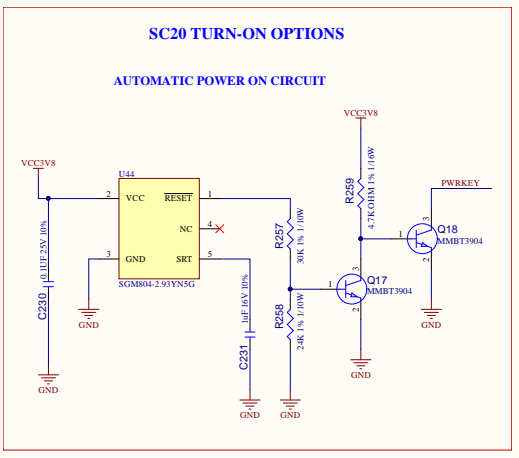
SC20 TURN-ON OPTIONS

AUTOMATIC POWER ON CIRCUIT

VCC3V8

VCC3V8

U44

2 VCC

$\overline{RESET}$ 1

4 NC

3 GND

SRT 5

SGM804-2.93YN5G

C230 0.1UF 25V 10%

GND

GND

C231 1nF 16V 10%

GND

R257 30K 1% 1/10W

R258 24K 1% 1/10W

GND

R259 4.7K OHM 1% 1/16W

1

Q17 MMBT3904

3

2

GND

PWRKEY

1

Q18 MMBT3904

3

2

GND